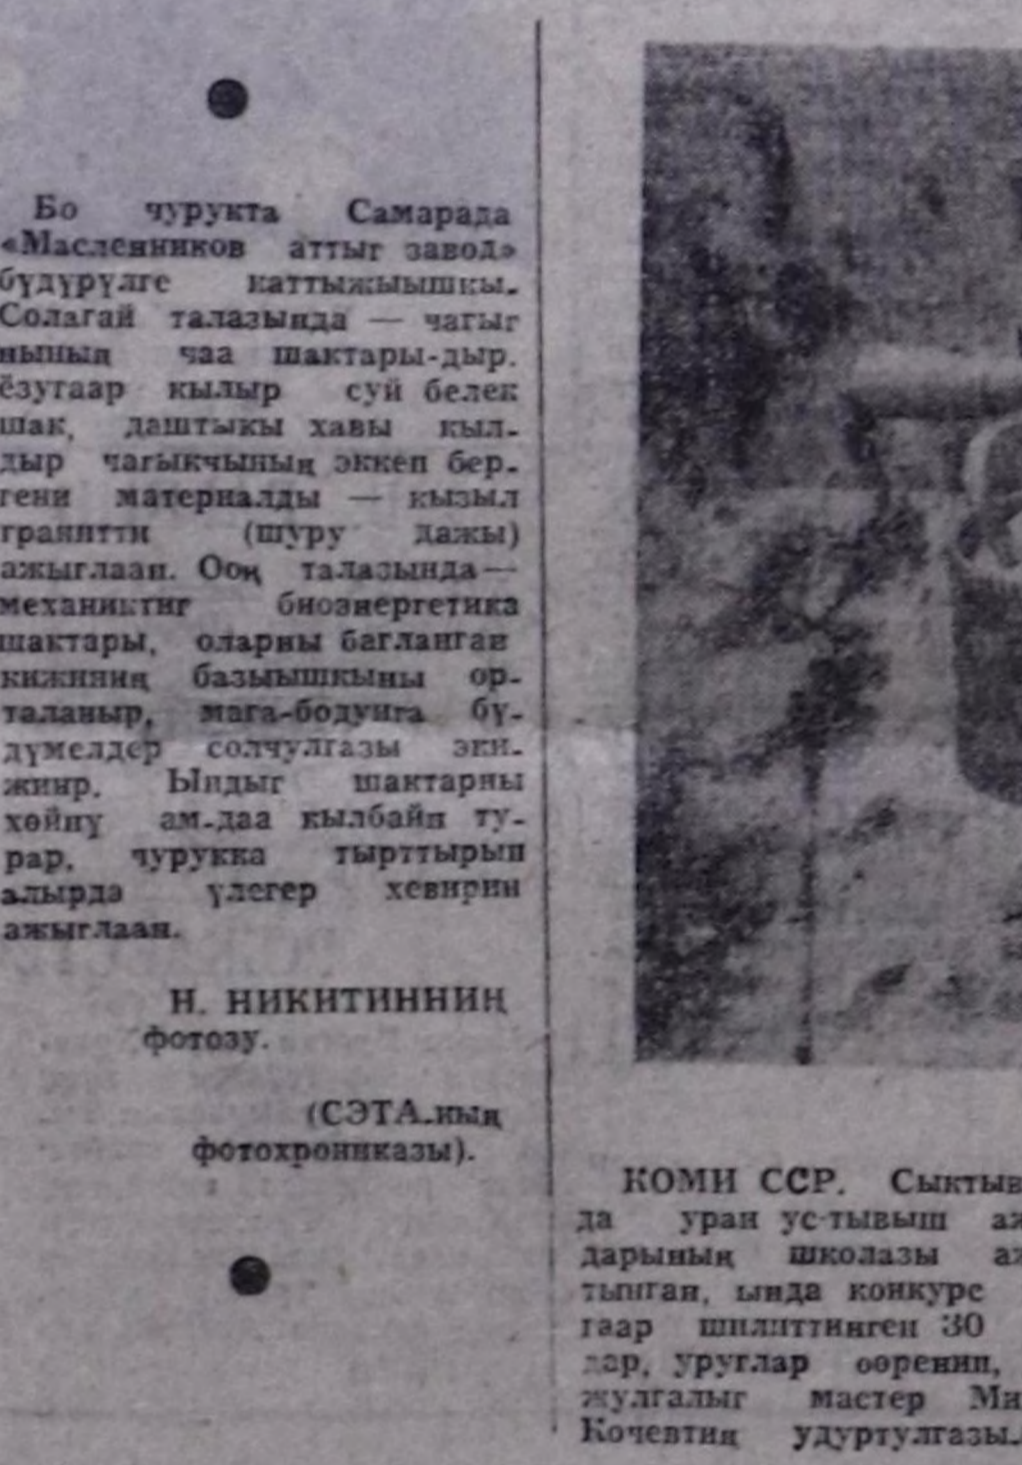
Бо чурукта Самарада «Масленников аттыг завод» бүдүрүлге каттыжышкы. Солагай талазында — чагыгнының чаа шактары-дыр. Ёзугаар кылыр суй белек шак, даштыкы хавы кылдыр чагыкчының экнеп бергени материалды — кызыл гранитти (шуру дажы) ажыглаан. Оң талазында — механиктиг биоэнергетика шактары, оларны баглангаа кижиниң базымышкыны орталаныр, мага-бодунга бүдүмелдер солчулгазы экижиир. Ындыг шактарны хөйнү ам-даа кылбайн турар, чурукка тырттырып алырда үлегер хевирин ажыглаан.

Н. НИКИТИННИҢ фотозу.

(СЭТА-ның фотохроникаказы).

КОМИ ССР. Сыктыв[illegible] да уран ус-тывыш а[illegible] дарының школазы а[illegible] тыпшан, ында конкурс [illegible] гаар шилиттинген 30 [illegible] лар, уруглар өөренип, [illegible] жулгалыг мастер Ми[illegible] Кочевтиң удуртулгазы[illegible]